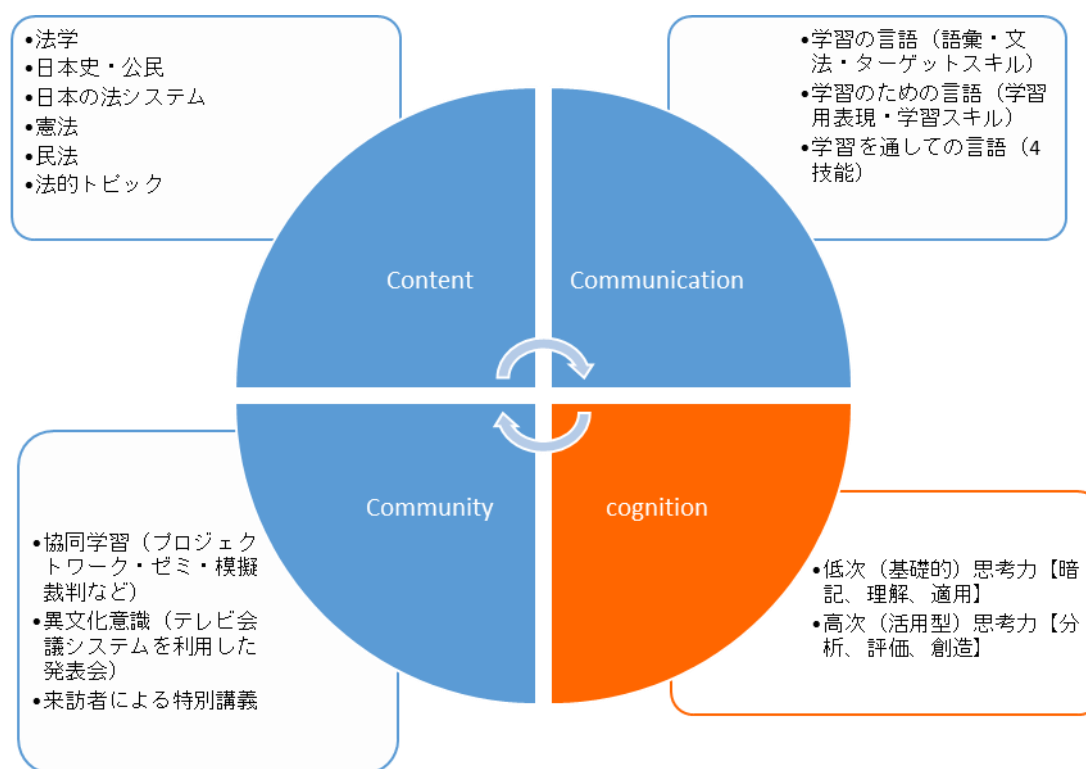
•法学
•日本史・公民
•日本の法システム
•憲法
•民法
•法的トピック

•学習の言語（語彙・文法・ターゲットスキル）
•学習のための言語（学習用表現・学習スキル）
•学習を通しての言語（4技能）

Content

Communication

Community

cognition

•協同学習（プロジェクトワーク・ゼミ・模擬裁判など）
•異文化意識（テレビ会議システムを利用した発表会）
•来訪者による特別講義

•低次（基礎的）思考力【暗記、理解、適用】
•高次（活用型）思考力【分析、評価、創造】